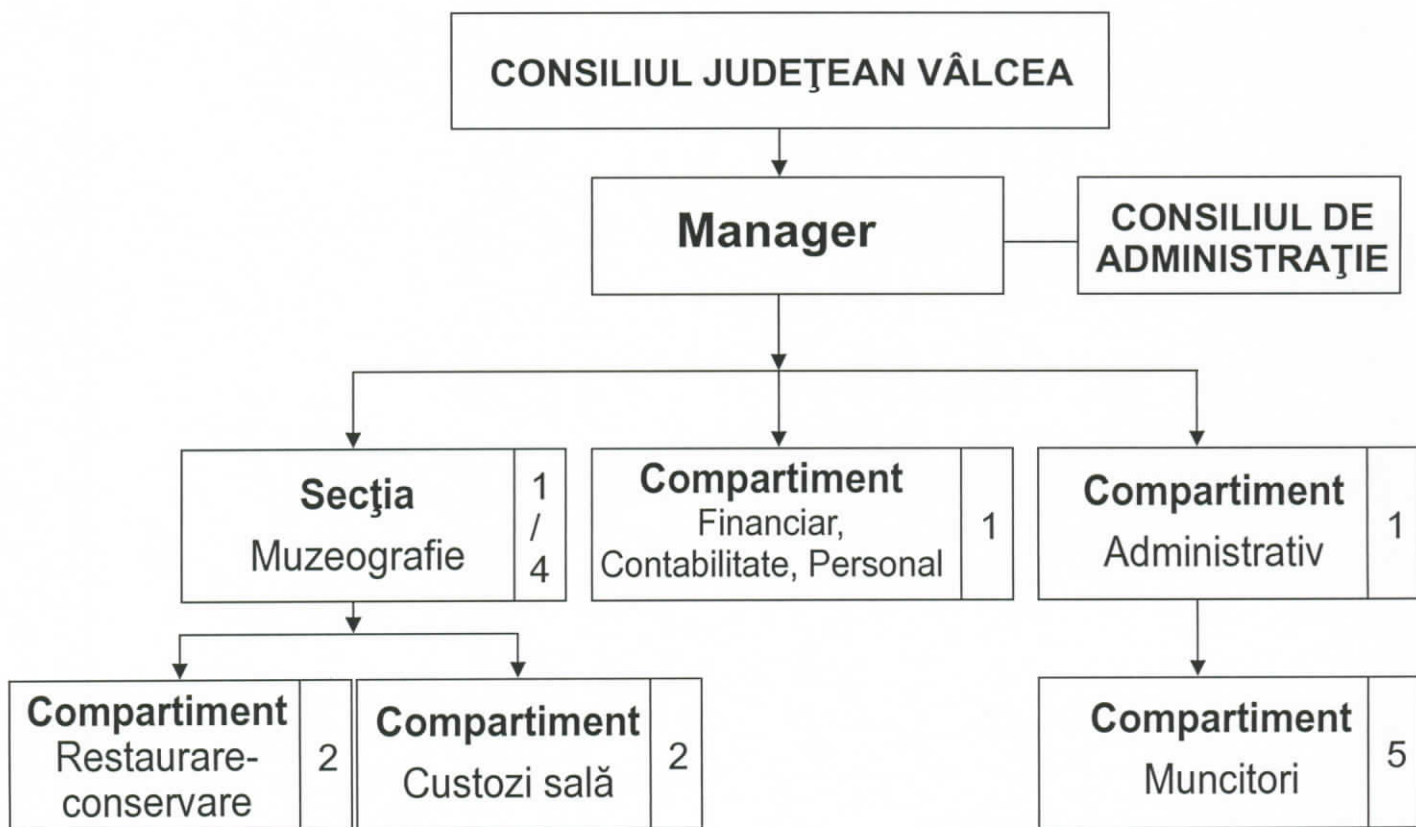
CONSILIUL JUDEŢEAN VÂLCEA

Manager

CONSILIUL DE ADMINISTRAŢIE

Secţia Muzeografie

1 / 4

Compartiment Financiar, Contabilitate, Personal

1

Compartiment Administrativ

1

Compartiment Restaurare-conservare

2

Compartiment Custozi sală

2

Compartiment Muncitori

5